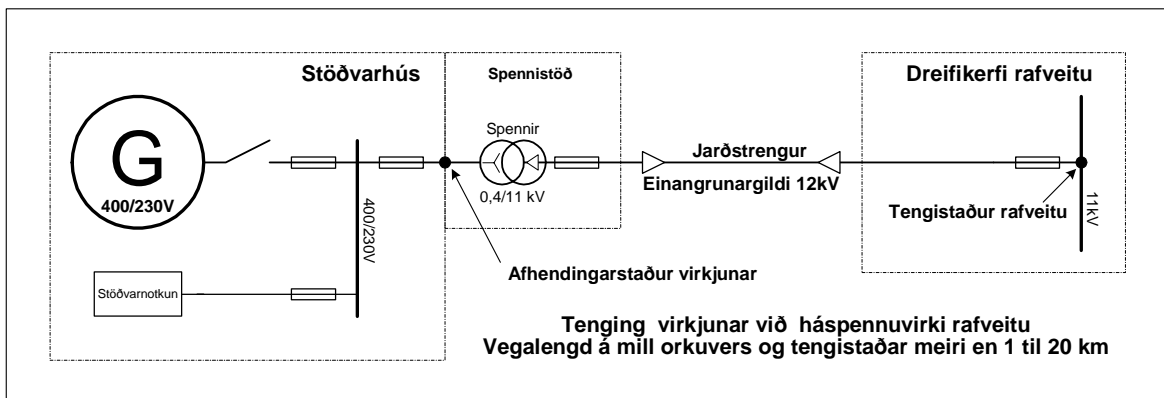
Stöðvarhús

Spennistöð

Dreifikerfi rafveitu

G
400/230V

400/230V

Spennir
0,4/11 kV

Jarðstrengur
Einangrunargildi 12kV

Tengistaður rafveitu

11kV

Stöðvarnotkun

Afhendingarstaður virkjunar

Tenging virkjunar við háspennuvirki rafveitu
Vegalengd á mill orkuvers og tengistaðar meiri en 1 til 20 km